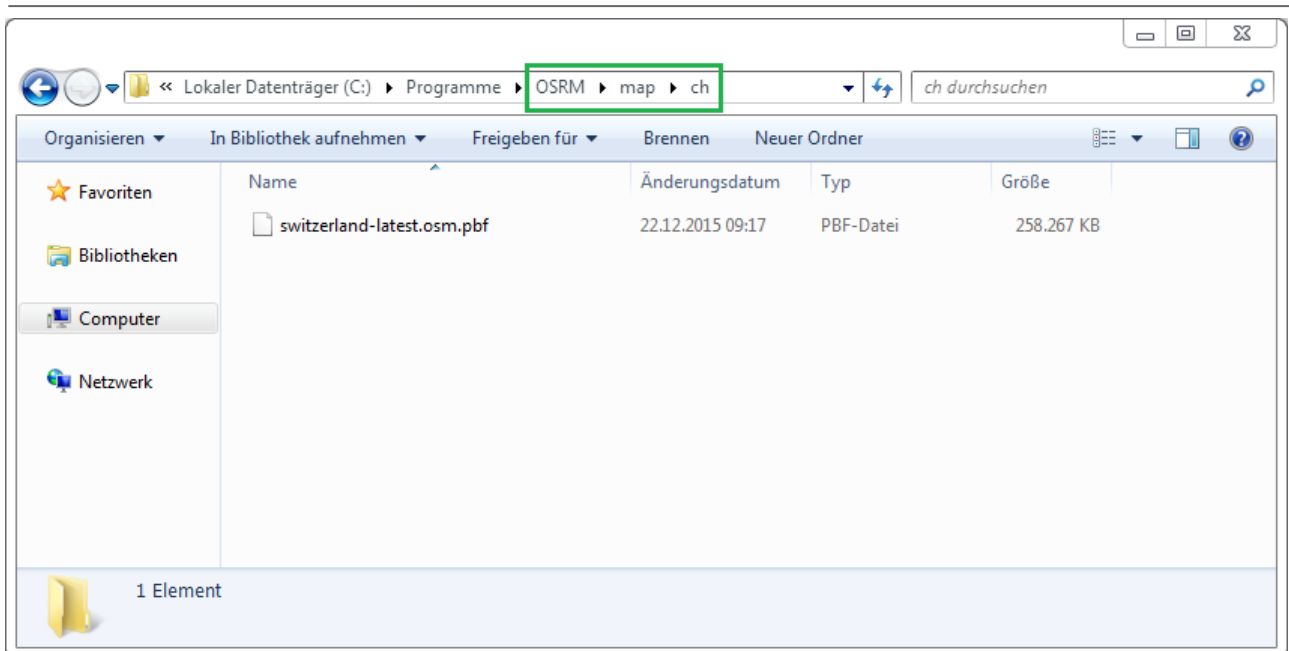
« Lokaler Datenträger (C:) ▸ Programme ▸ OSRM ▸ map ▸ ch

ch durchsuchen

Organisieren ▾ In Bibliothek aufnehmen ▾ Freigeben für ▾ Brennen Neuer Ordner

Favoriten

Bibliotheken

Computer

Netzwerk

| Name | Änderungsdatum | Typ | Größe |
|---|---|---|---|
| switzerland-latest.osm.pbf | 22.12.2015 09:17 | PBF-Datei | 258.267 KB |

1 Element